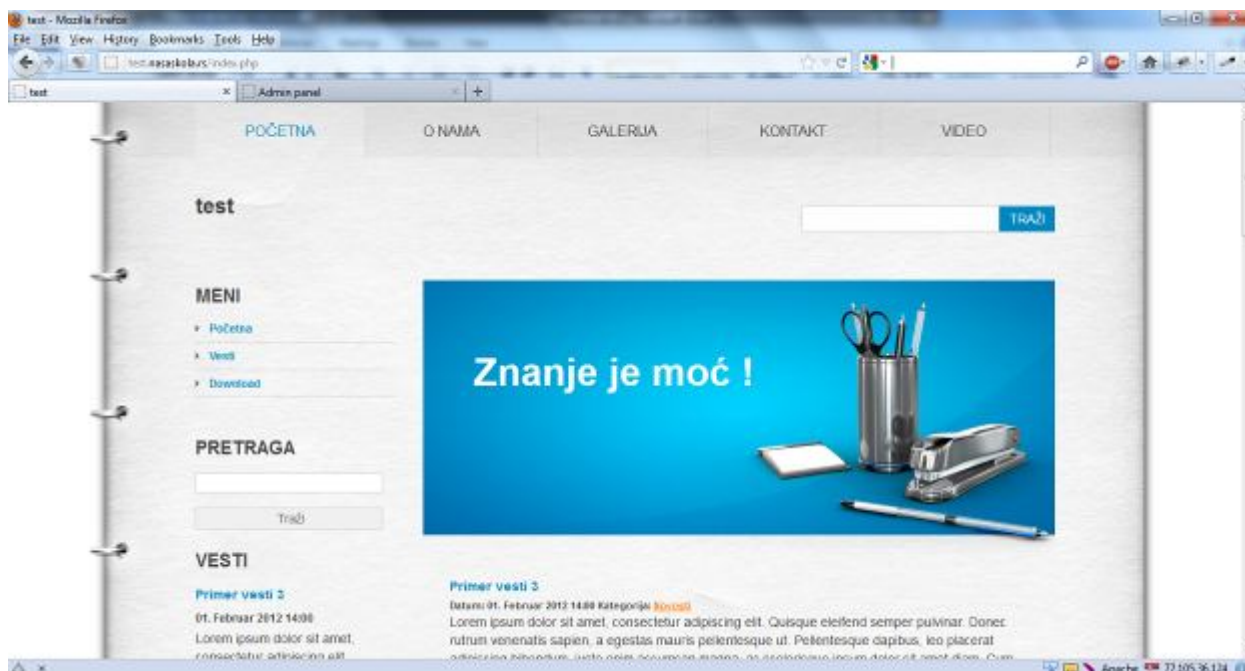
test - Mozilla Firefox
File Edit View History Bookmarks Tools Help
test.nasaskola.rs/index.php
test
Admin panel
+

POČETNA
O NAMA
GALERIJA
KONTAKT
VIDEO

test

TRAŽI

MENI
Početna
Vesti
Download

PRETRAGA
Traži

VESTI
Primer vesti 3
01. Februar 2012 14:00
Lorem ipsum dolor sit amet, consectetur adipiscing elit.

Znanje je moć !

Primer vesti 3
Datum: 01. Februar 2012 14:00 Kategorija: Novosti
Lorem ipsum dolor sit amet, consectetur adipiscing elit. Quisque eleifend semper pulvinar. Donec rutrum venenatis sapien, a egestas mauris pellentesque ut. Pellentesque dapibus, leo placerat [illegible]

Apache 77.105.36.124